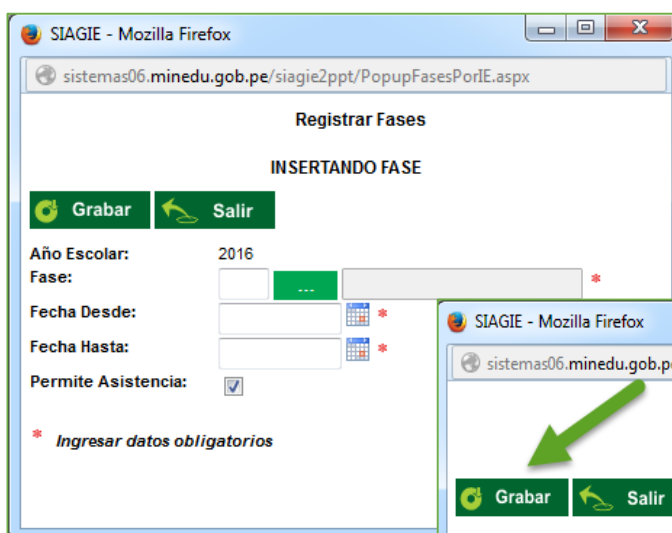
SIAGIE - Mozilla Firefox

sistemas06.minedu.gob.pe/siagie2ppt/PopupFasesPorIE.aspx

Registrar Fases

INSERTANDO FASE

Grabar
Salir

Año Escolar: 2016
Fase: --- *
Fecha Desde: *
Fecha Hasta: *
Permite Asistencia:

* Ingresar datos obligatorios

SIAGIE - Mozilla Firefox

sistemas06.minedu.gob.pe

Grabar
Salir